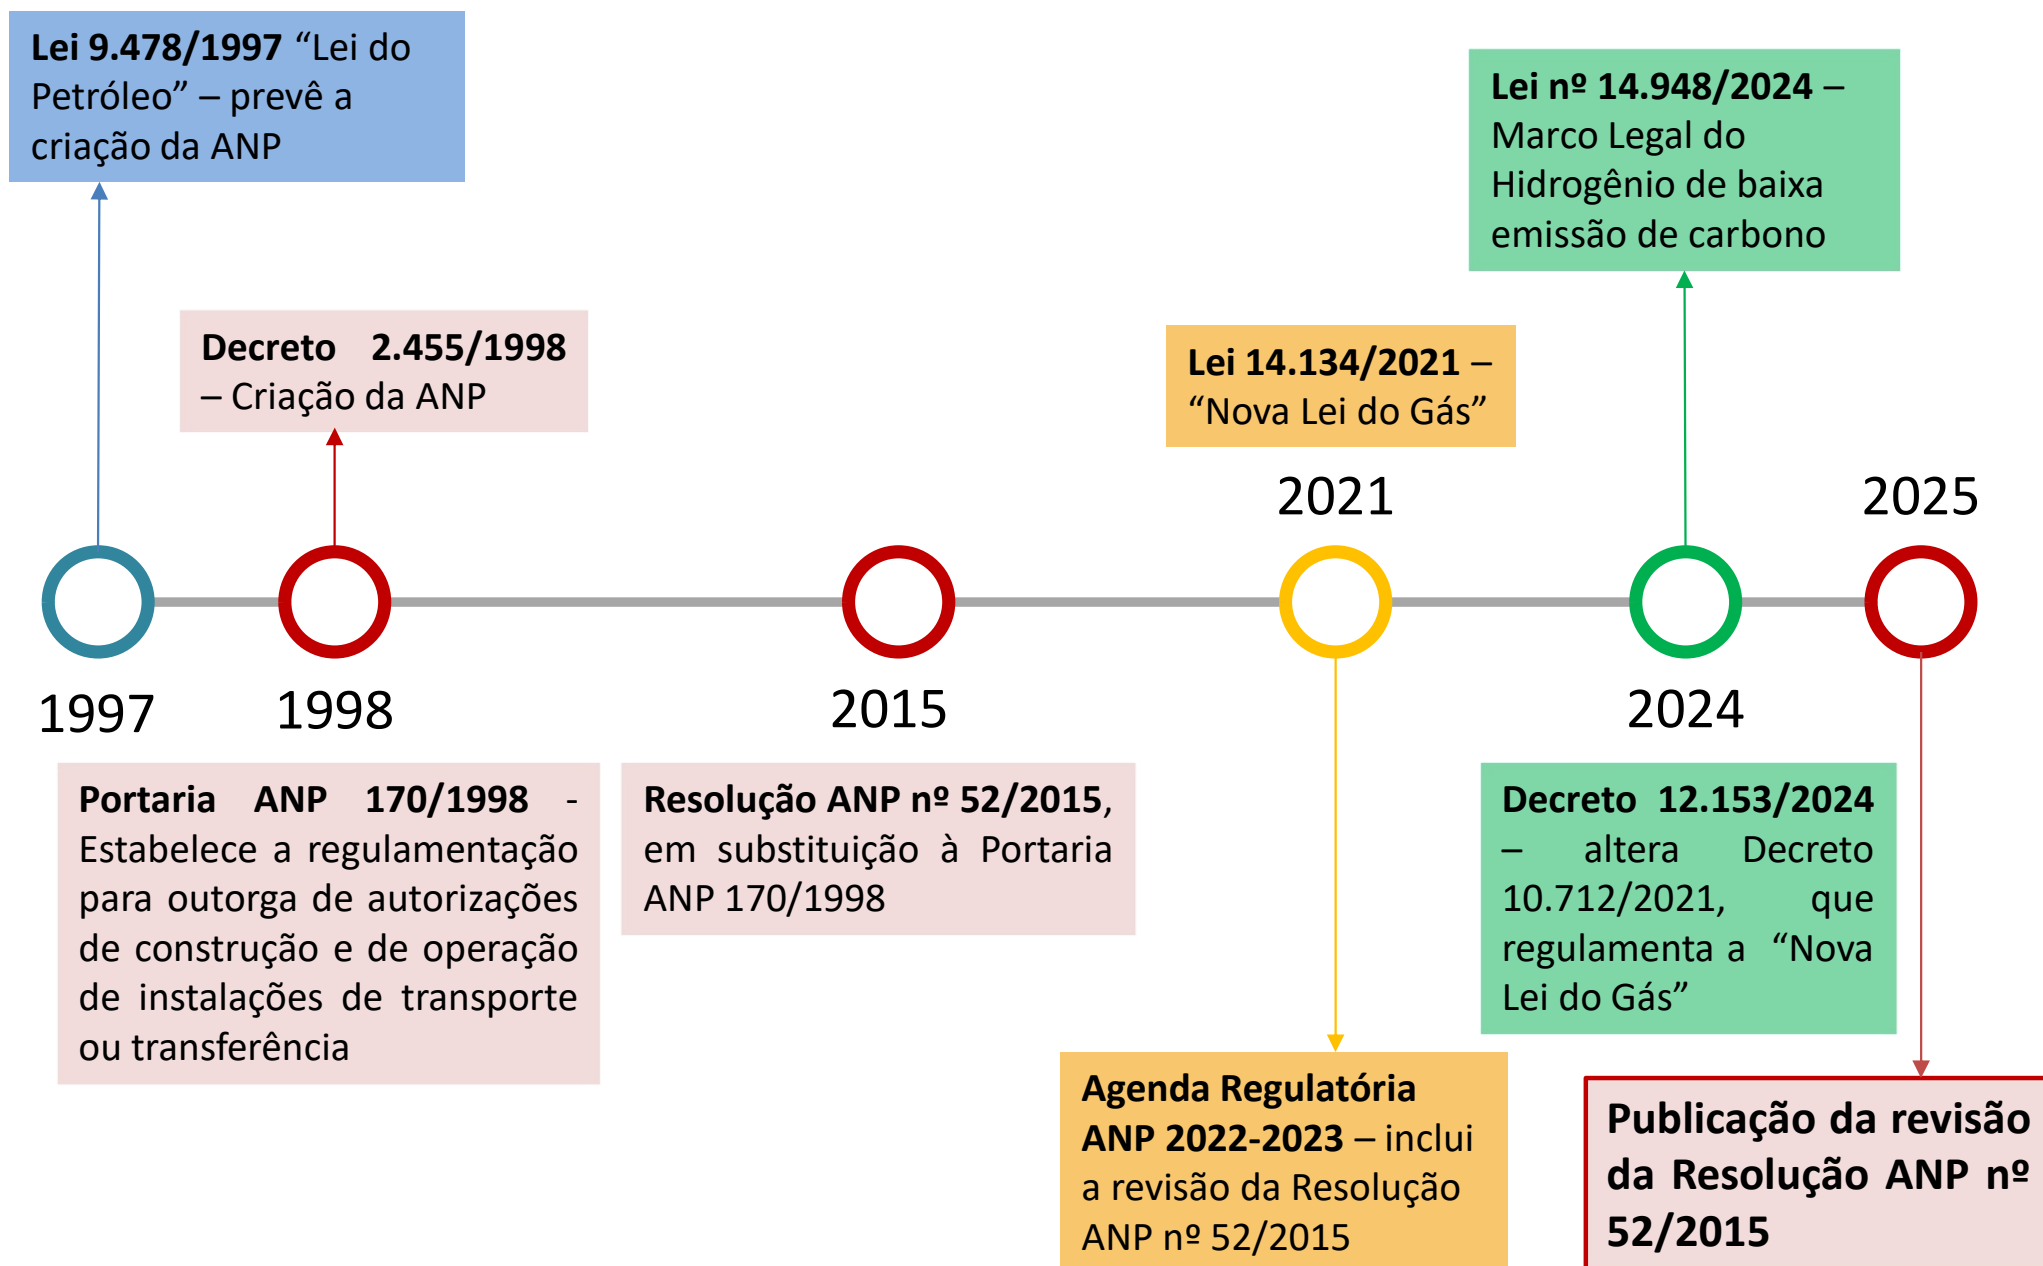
Lei 9.478/1997 “Lei do Petróleo” – prevê a criação da ANP

Decreto 2.455/1998 – Criação da ANP

Lei 14.134/2021 – “Nova Lei do Gás”

Lei nº 14.948/2024 – Marco Legal do Hidrogênio de baixa emissão de carbono

2021

2025

1997

1998

2015

2024

Portaria ANP 170/1998 - Estabelece a regulamentação para outorga de autorizações de construção e de operação de instalações de transporte ou transferência

Resolução ANP nº 52/2015, em substituição à Portaria ANP 170/1998

Decreto 12.153/2024 – altera Decreto 10.712/2021, que regulamenta a “Nova Lei do Gás”

Agenda Regulatória ANP 2022-2023 – inclui a revisão da Resolução ANP nº 52/2015

Publicação da revisão da Resolução ANP nº 52/2015